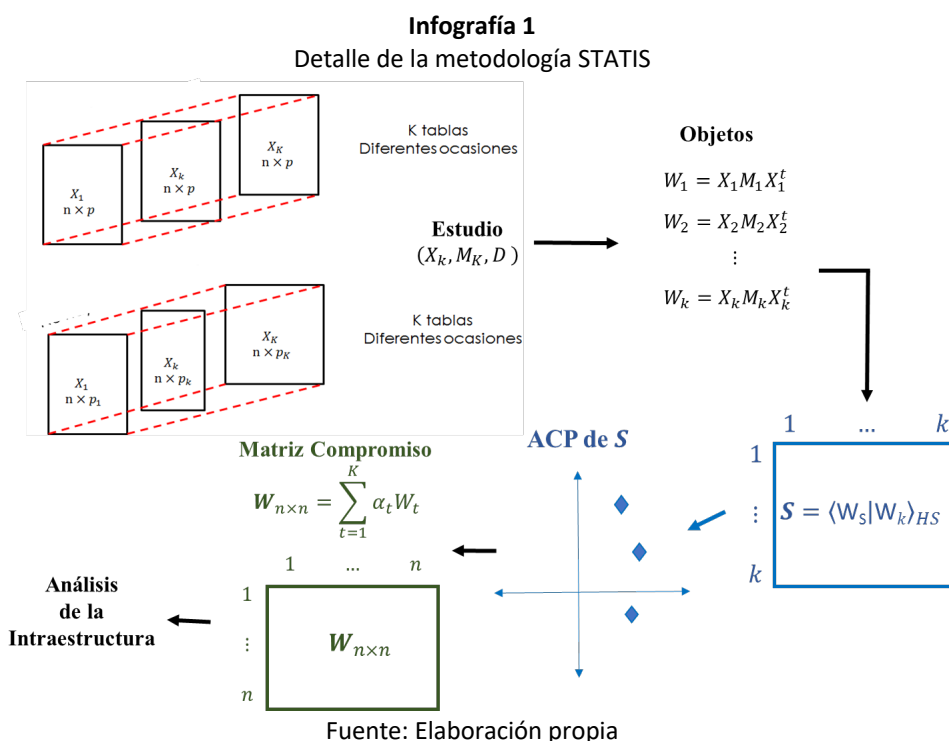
**Infografía 1**
Detalle de la metodología STATIS

$X_K$
n × $p$

$X_k$
n × $p$

$X_1$
n × $p$

K tablas
Diferentes ocasiones

Estudio
$(X_k, M_K, D)$

$X_K$
n × $p_K$

$X_k$
n × $p_k$

$X_1$
n × $p_1$

K tablas
Diferentes ocasiones

Objetos

$W_1 = X_1 M_1 X_1^t$

$W_2 = X_2 M_2 X_2^t$

$\vdots$

$W_k = X_k M_k X_k^t$

1 ... $k$

1

$\vdots$

$k$

$\boldsymbol{S} = \langle W_S | W_k \rangle_{HS}$

ACP de $\boldsymbol{S}$

Matriz Compromiso

$\boldsymbol{W}_{n\times n} = \sum_{t=1}^{K} \alpha_t W_t$

1 ... $n$

1

$\vdots$

$n$

$\boldsymbol{W}_{n\times n}$

Análisis
de la
Intraestructura

Fuente: Elaboración propia